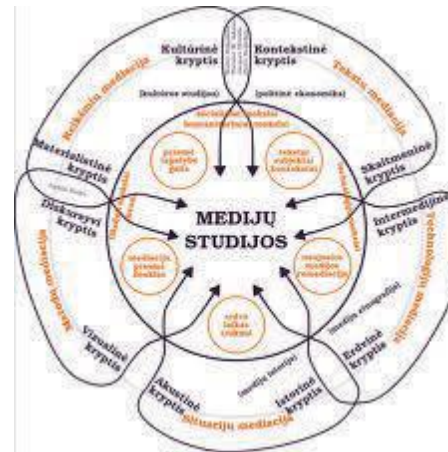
Kultūrinė kryptis
Kontekstinė kryptis
(kultūros studijos)
(politinė ekonomika)
Reikšmių mediacija
Teksto mediacija
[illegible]
Materialistinė kryptis
Skaitmeninė kryptis
Diskursyvi kryptis
Intermedijinė kryptis
MEDIJŲ STUDIJOS
Technologijų mediacija
Diskursų mediacija
Vizualinė kryptis
Erdvinė kryptis
Akustinė kryptis
Istorinė kryptis
Situacijų mediacija
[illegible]
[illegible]
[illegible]
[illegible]
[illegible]
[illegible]